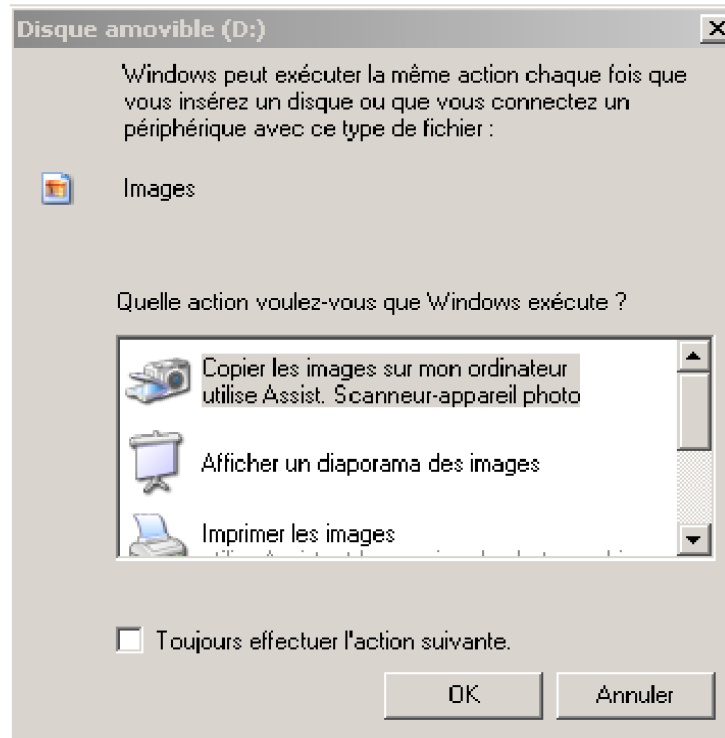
Disque amovible (D:)

Windows peut exécuter la même action chaque fois que vous insérez un disque ou que vous connectez un périphérique avec ce type de fichier :

Images

Quelle action voulez-vous que Windows exécute ?

Copier les images sur mon ordinateur
utilise Assist. Scanneur-appareil photo

Afficher un diaporama des images

Imprimer les images
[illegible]

Toujours effectuer l'action suivante.

OK

Annuler